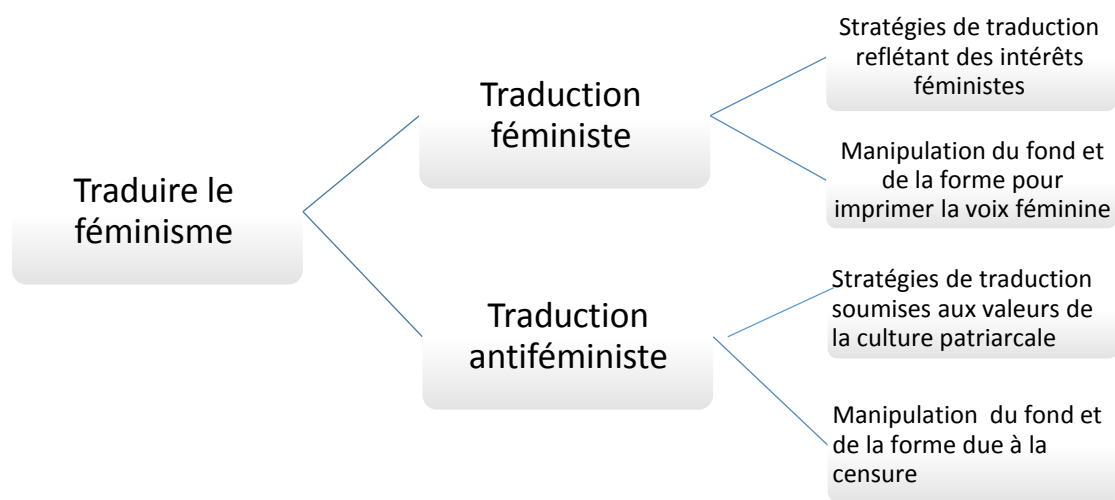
Traduire le féminisme

Traduction féministe

Stratégies de traduction reflétant des intérêts féministes

Manipulation du fond et de la forme pour imprimer la voix féminine

Traduction antiféministe

Stratégies de traduction soumises aux valeurs de la culture patriarcale

Manipulation du fond et de la forme due à la censure